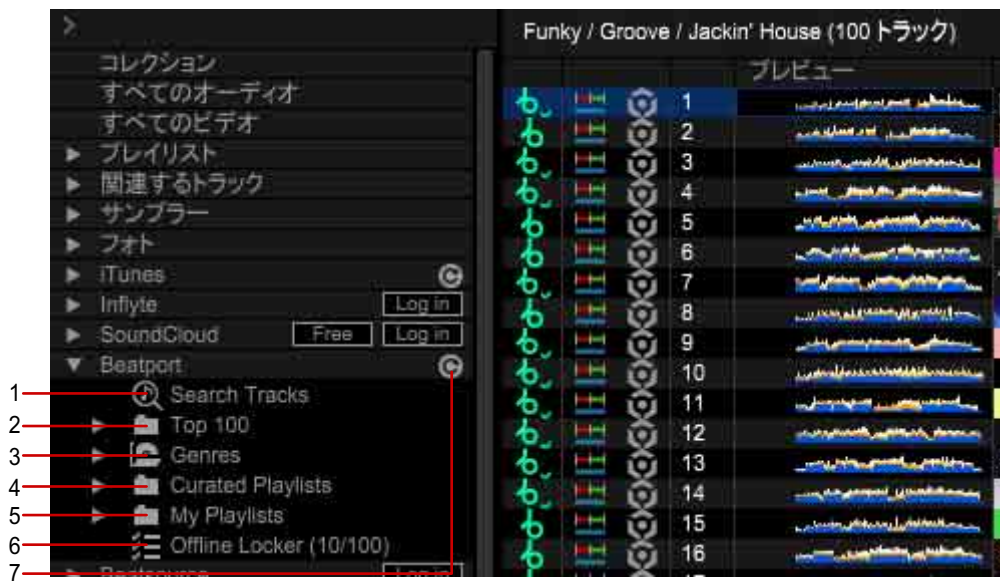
コレクション
すべてのオーディオ
すべてのビデオ
プレイリスト
関連するトラック
サンプラー
フォト
iTunes
Inflyte Log in
SoundCloud Free Log in
Beatport
1 Search Tracks
2 Top 100
3 Genres
4 Curated Playlists
5 My Playlists
6 Offline Locker (10/100)
7 Beatsource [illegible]

Funky / Groove / Jackin' House (100 トラック)

プレビュー

1
2
3
4
5
6
7
8
9
10
11
12
13
14
15
16